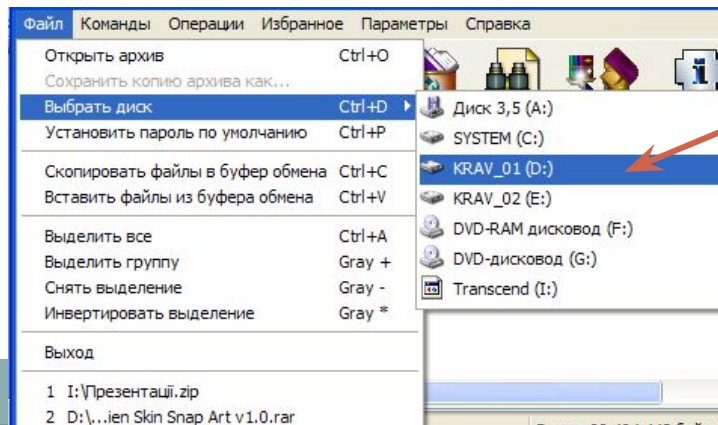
Файл Команды Операции Избранное Параметры Справка

Открыть архив Ctrl+O
Сохранить копию архива как...
Выбрать диск Ctrl+D
Установить пароль по умолчанию Ctrl+P
Скопировать файлы в буфер обмена Ctrl+C
Вставить файлы из буфера обмена Ctrl+V
Выделить все Ctrl+A
Выделить группу Gray +
Снять выделение Gray -
Инвертировать выделение Gray *
Выход
1 I:\Презентації.zip
2 D:\...ien Skin Snap Art v1.0.rar

Диск 3,5 (A:)
SYSTEM (C:)
KRAV_01 (D:)
KRAV_02 (E:)
DVD-RAM дисковод (F:)
DVD-дисковод (G:)
Transcend (I:)